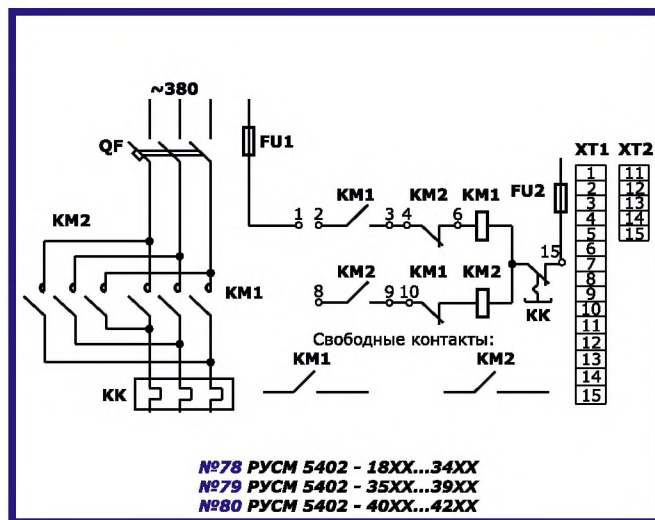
~380

QF

FU1

KM2

KM1

KK

1 2 KM1 3 4 KM2 6 KM1

FU2

15

8 KM2 9 10 KM1 KM2

KK

Свободные контакты:

KM1 KM2

| XT1 |
|---|
| 1 |
| 2 |
| 3 |
| 4 |
| 5 |
| 6 |
| 7 |
| 8 |
| 9 |
| 10 |
| 11 |
| 12 |
| 13 |
| 14 |
| 15 |

| XT2 |
|---|
| 11 |
| 12 |
| 13 |
| 14 |
| 15 |

№78 РУСМ 5402 - 18XX...34XX
№79 РУСМ 5402 - 35XX...39XX
№80 РУСМ 5402 - 40XX...42XX